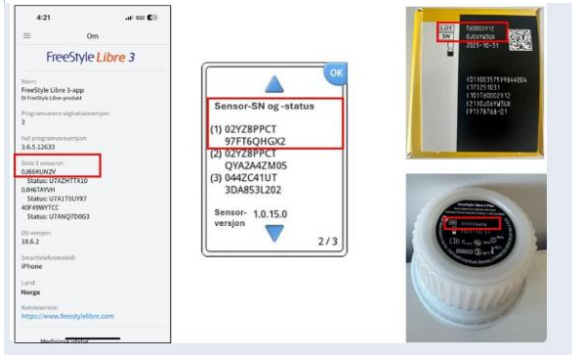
4:21

Om

FreeStyle Libre 3

Navn:
FreeStyle Libre 3-app
Et FreeStyle Libre-produkt

Programvarens utgivelsesversjon:
3

Full programvareversjon:
3.6.5.12633

Siste 3 sensorer:
0J66KUN2V
Status: U7AZHTTX10
0JH6TAYVH
Status: U7A1T0UYK7
40F49WYTCC
Status: U7ANQ7D0G3

OS-versjon:
18.6.2

Smarttelefonmodell:
iPhone

Land:
Norge

Kundeservice:
https://www.freestylelibre.com

OK

Sensor-SN og -status

(1) 02YZ8PPCT
97FT6QHGX2
(2) 02YZ8PPCT
QYA2A4ZM05
(3) 044ZC41UT
3DA853L202

Sensor-versjon 1.0.15.0

2/3

LOT
SN

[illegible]